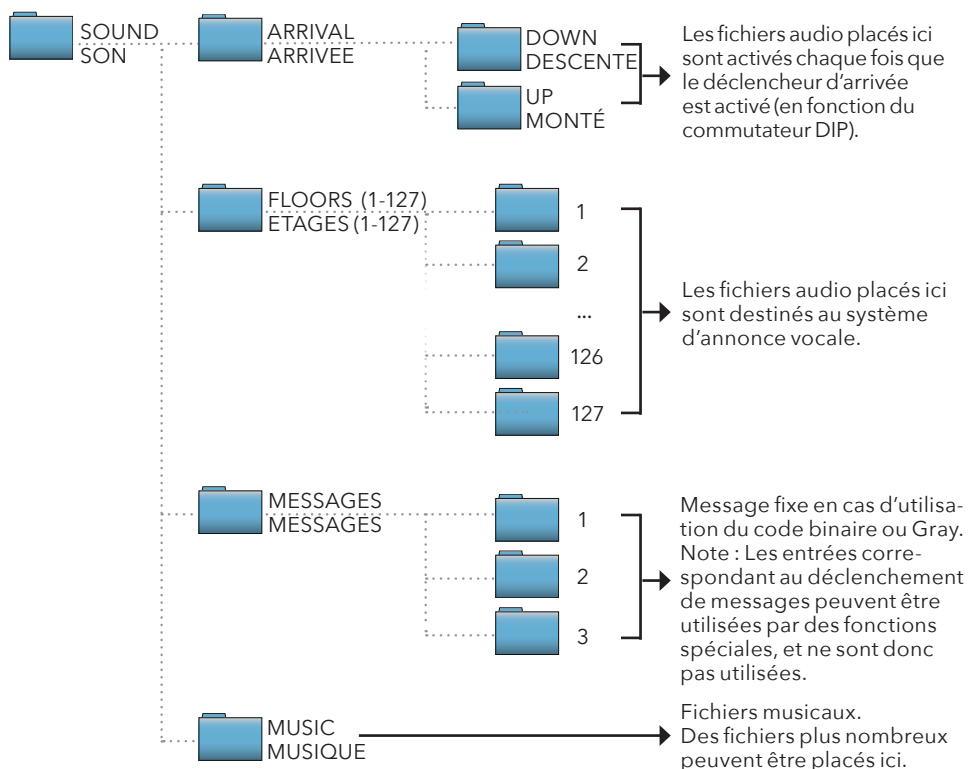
SOUND
SON

ARRIVAL
ARRIVEE

DOWN
DESCENTE

UP
MONTÉ

Les fichiers audio placés ici sont activés chaque fois que le déclencheur d'arrivée est activé (en fonction du commutateur DIP).

FLOORS (1-127)
ETAGES (1-127)

1

2

...

126

127

Les fichiers audio placés ici sont destinés au système d'annonce vocale.

MESSAGES
MESSAGES

1

2

3

Message fixe en cas d'utilisation du code binaire ou Gray. Note : Les entrées correspondant au déclenchement de messages peuvent être utilisées par des fonctions spéciales, et ne sont donc pas utilisées.

MUSIC
MUSIQUE

Fichiers musicaux.
Des fichiers plus nombreux peuvent être placés ici.